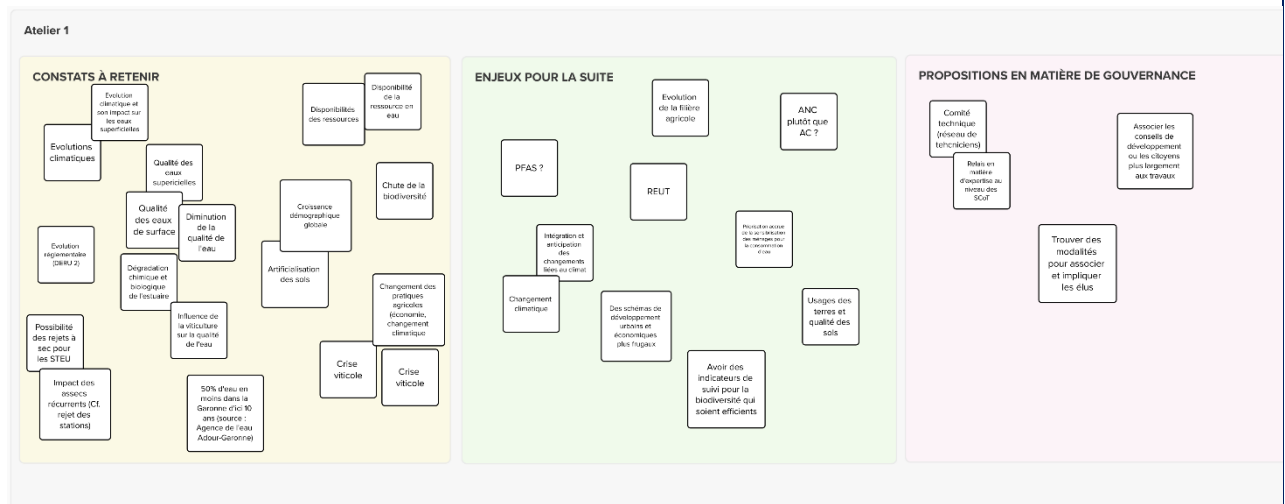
Atelier 1

CONSTATS À RETENIR

Evolution climatique et son impact sur les eaux superficielles

Disponibilité de la ressource en eau

Disponibilités des ressources

Evolutions climatiques

Qualité des eaux superficielles

Chute de la biodiversité

Croissance démographique globale

Qualité des eaux de surface

Diminution de la qualité de l'eau

Evolution réglementaire (DERU 2)

Dégradation chimique et biologique de l'estuaire

Artificialisation des sols

Changement des pratiques agricoles (économie, changement climatique

Influence de la viticulture sur la qualité de l'eau

Possibilité des rejets à sec pour les STEU

Crise viticole

Crise viticole

Impact des assecs récurrents (Cf. rejet des stations)

50% d'eau en moins dans la Garonne d'ici 10 ans (source : Agence de l'eau Adour-Garonne)

ENJEUX POUR LA SUITE

Evolution de la filière agricole

ANC plutôt que AC ?

PFAS ?

REUT

Intégration et anticipation des changements liés au climat

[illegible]

Changement climatique

Des schémas de développement urbains et économiques plus frugaux

Usages des terres et qualité des sols

Avoir des indicateurs de suivi pour la biodiversité qui soient efficients

PROPOSITIONS EN MATIÈRE DE GOUVERNANCE

Comité technique (réseau de tehcniciens)

Relais en matière d'expertise au niveau des SCoT

Associer les conseils de développement ou les citoyens plus largement aux travaux

Trouver des modalités pour associer et impliquer les élus